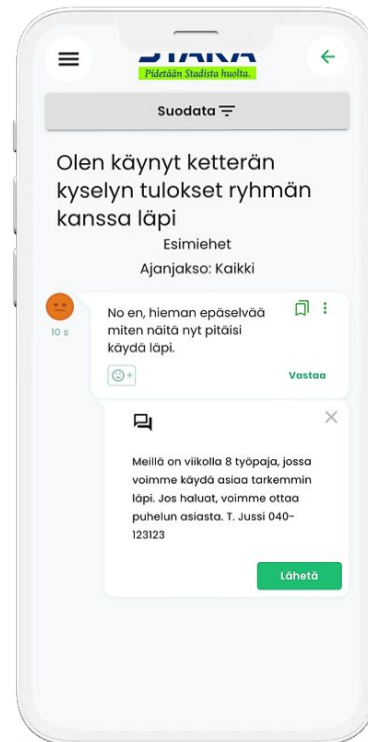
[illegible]
Pidetään Stadista huolta.

Suodata

Olen käynyt ketterän kyselyn tulokset ryhmän kanssa läpi

Esimiehet

Ajanjakso: Kaikki

10 s

No en, hieman epäselvää miten näitä nyt pitäisi käydä läpi.

Vastaa

Meillä on viikolla 8 työpaja, jossa voimme käydä asiaa tarkemmin läpi. Jos haluat, voimme ottaa puhelun asiasta. T. Jussi 040-123123

Lähetä